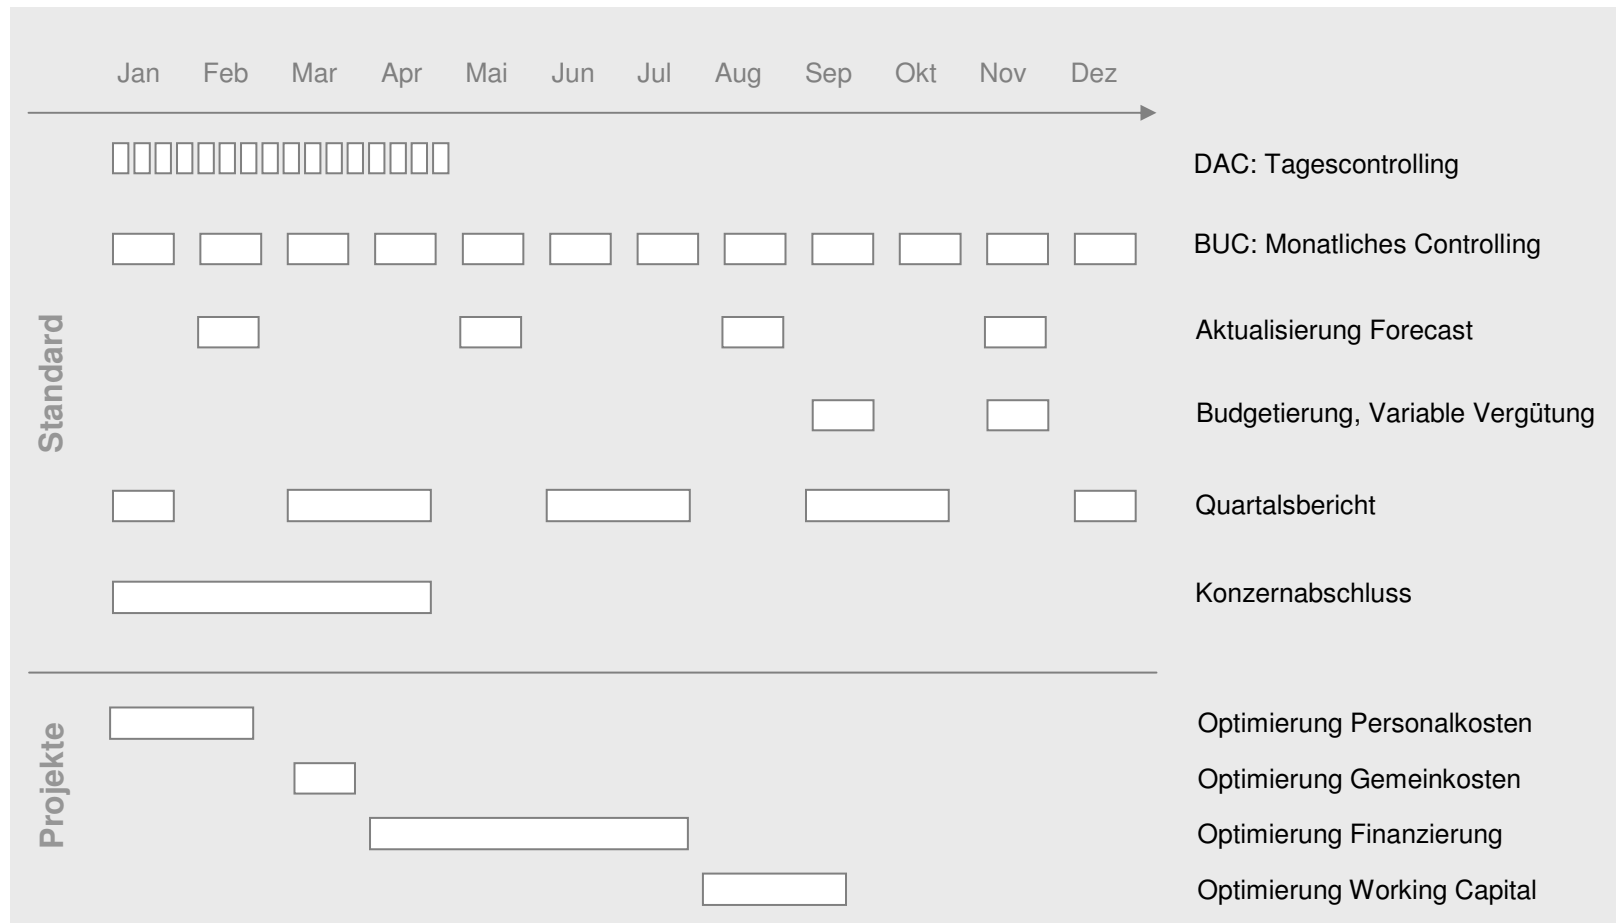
Jan Feb Mar Apr Mai Jun Jul Aug Sep Okt Nov Dez

Standard

DAC: Tagescontrolling

BUC: Monatliches Controlling

Aktualisierung Forecast

Budgetierung, Variable Vergütung

Quartalsbericht

Konzernabschluss

Projekte

Optimierung Personalkosten

Optimierung Gemeinkosten

Optimierung Finanzierung

Optimierung Working Capital